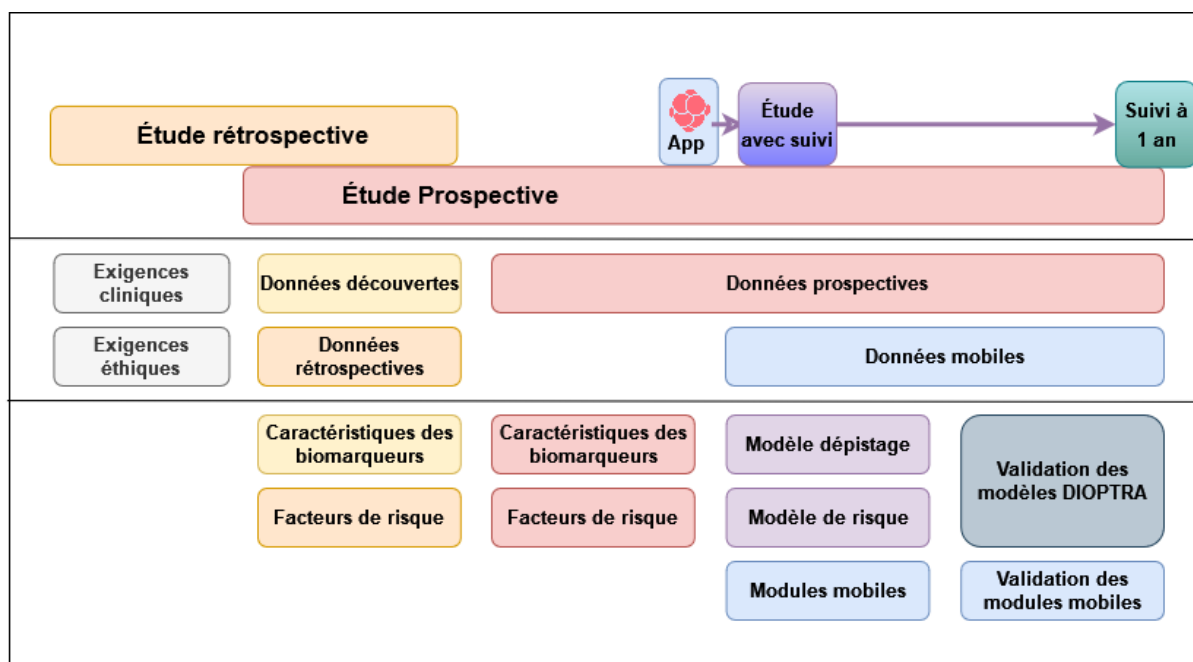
Étude rétrospective

App

Étude avec suivi

Suivi à 1 an

Étude Prospective

Exigences cliniques

Données découvertes

Données prospectives

Exigences éthiques

Données rétrospectives

Données mobiles

Caractéristiques des biomarqueurs

Caractéristiques des biomarqueurs

Modèle dépistage

Validation des modèles DIOPTRA

Facteurs de risque

Facteurs de risque

Modèle de risque

Modules mobiles

Validation des modules mobiles